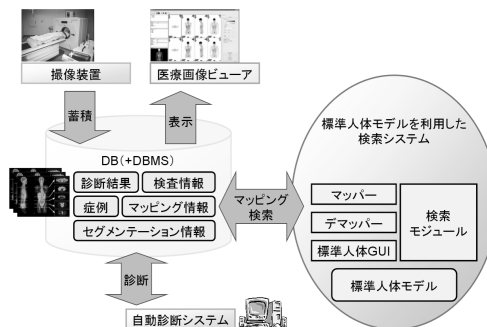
撮像装置

医療画像ビューア

蓄積

表示

DB（+DBMS）

診断結果

検査情報

症例

マッピング情報

セグメンテーション情報

マッピング検索

標準人体モデルを利用した検索システム

マッパー

デマッパー

標準人体GUI

検索モジュール

標準人体モデル

診断

自動診断システム